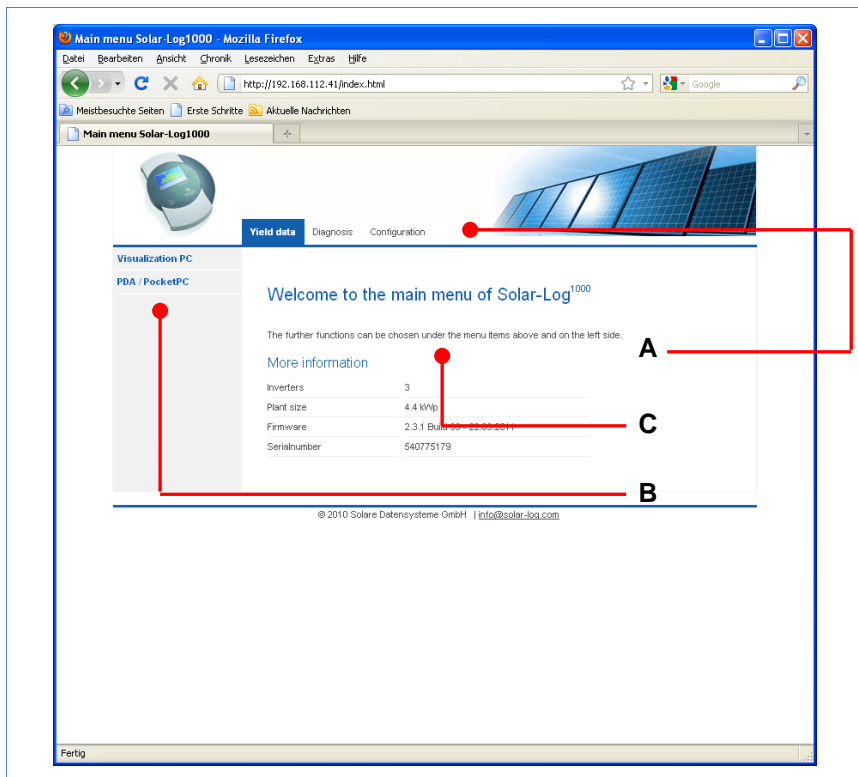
Main menu Solar-Log1000 - Mozilla Firefox

Datei Bearbeiten Ansicht Chronik Lesezeichen Extras Hilfe

http://192.168.112.41/index.html

Google

Meistbesuchte Seiten Erste Schritte Aktuelle Nachrichten

Main menu Solar-Log1000

Yield data Diagnosis Configuration

Visualization PC

PDA / PocketPC

Welcome to the main menu of Solar-Log$^{1000}$

The further functions can be chosen under the menu items above and on the left side.

More information

| | |
|---|---|
| Inverters | 3 |
| Plant size | 4.4 kWp |
| Firmware | 2.3.1 Build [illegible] - 22.03.2011 |
| Serialnumber | 540775179 |

A

C

B

© 2010 Solare Datensysteme GmbH | info@solar-log.com

Fertig